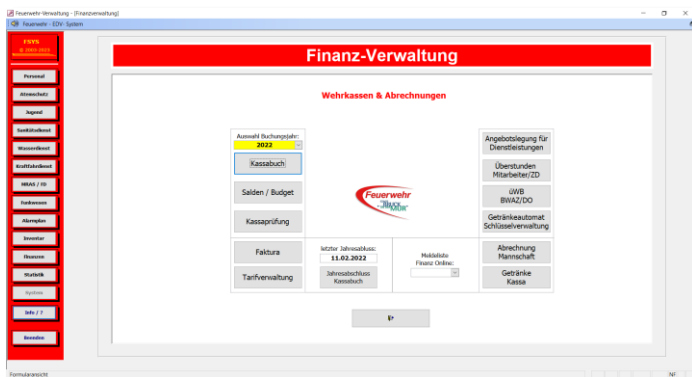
Feuerwehr-Verwaltung - [Finanzverwaltung]

Feuerwehr - EDV - System

FSYS
© 1993-2023

Personal
Atemschutz
Jugend
Sanitätsdienst
Wasserdienst
Kraftfahrdienst
MKAS / ID
Funkwesen
Alarmplan
Inventar
Finanzen
Statistik
System
Info / ?
Beenden

Finanz-Verwaltung

Wehrkassen & Abrechnungen

Auswahl Buchungsjahr:
2022

Kassabuch

Salden / Budget

Kassaprüfung

Feuerwehr
Jäger
SOFTWARE

Angebotslegung für Dienstleistungen

Überstunden Mitarbeiter/ZD

üWB BWAZ/DO

Getränkeautomat Schlüsselverwaltung

Faktura

Tarifverwaltung

letzter Jahresabschluss:
11.02.2022

Jahresabschluss Kassabuch

Meldeliste Finanz Online:

Abrechnung Mannschaft

Getränke Kassa

Formularansicht

NF